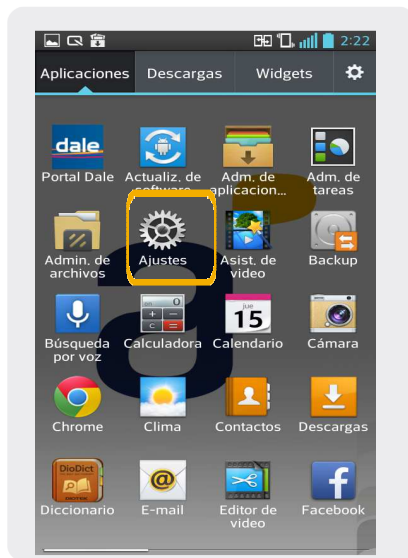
2:22

Aplicaciones Descargas Widgets

dale
Portal Dale

Actualiz. de software

Adm. de aplicacion...

Adm. de tareas

Admin. de archivos

Ajustes

Asist. de video

Backup

Búsqueda por voz

Calculadora

jue
15
Calendario

Cámara

Chrome

Clima

Contactos

Descargas

DioDict
Diccionario

E-mail

Editor de video

Facebook